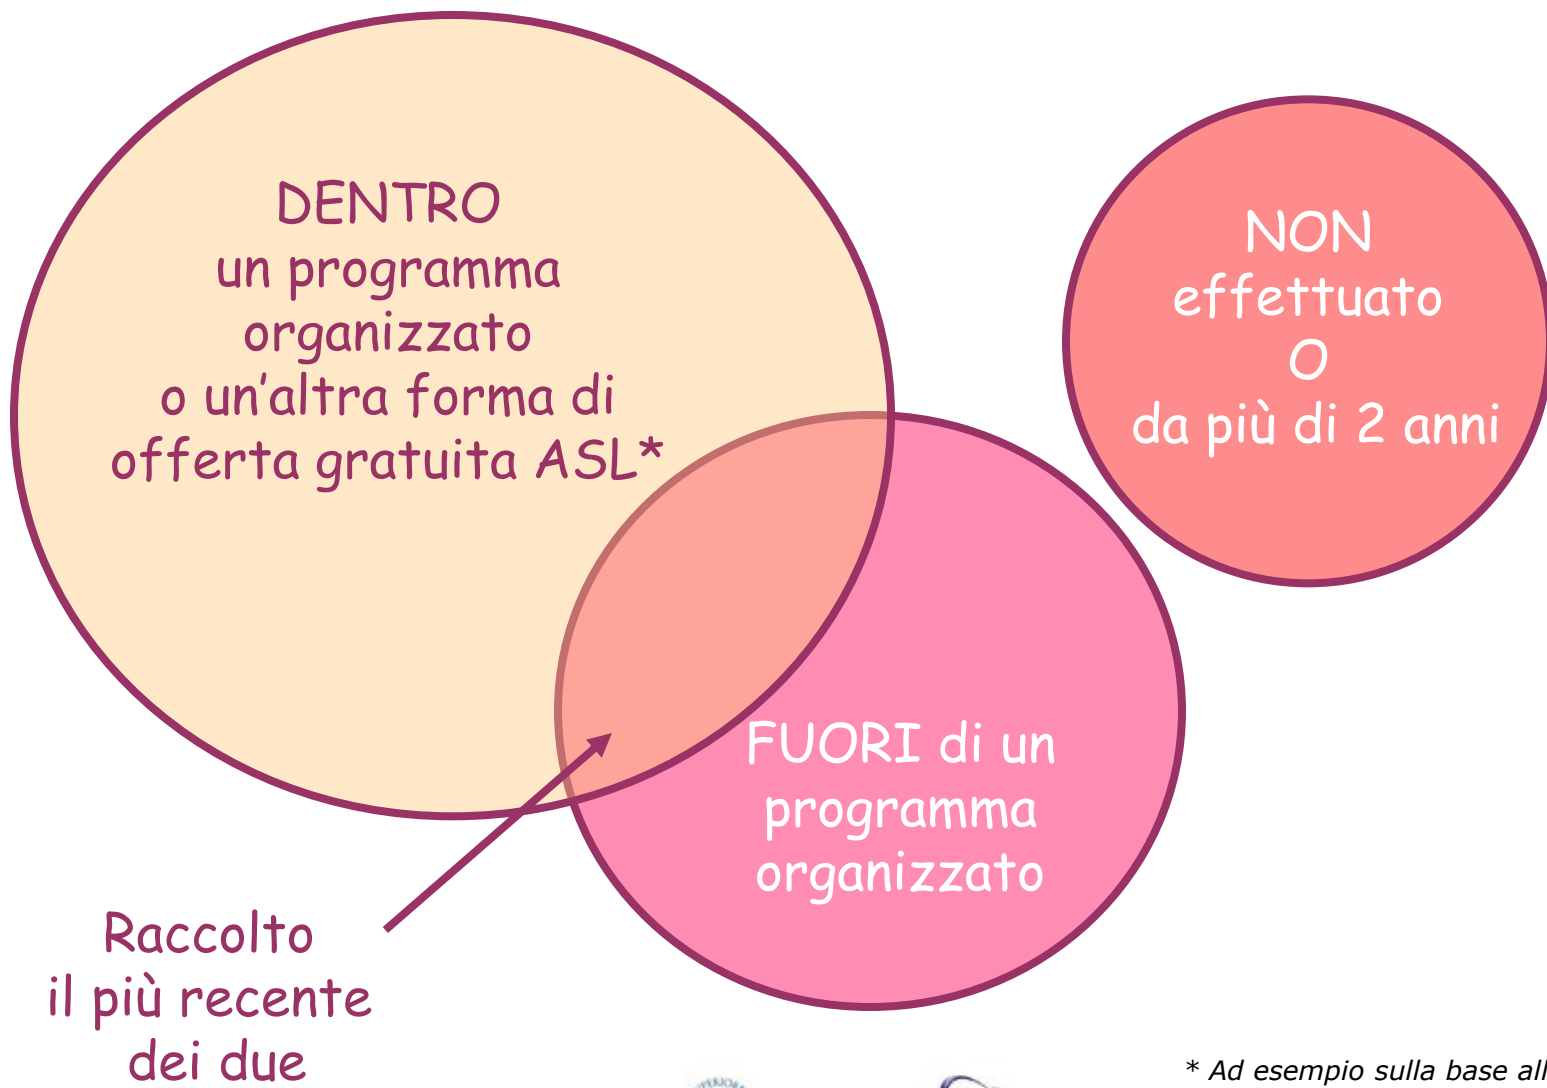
DENTRO
un programma organizzato
o un'altra forma di offerta gratuita ASL*

NON
effettuato
O
da più di 2 anni

FUORI di un programma organizzato

Raccolto
il più recente
dei due

* Ad esempio sulla base all